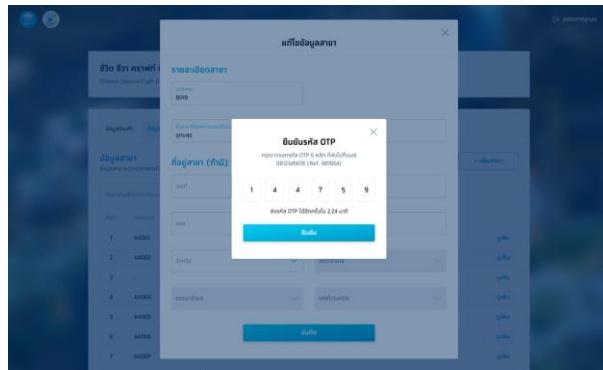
แก้ไขข้อมูลสาขา

ยืนยันรหัส OTP

กรุณากรอกรหัส OTP 6 หลัก ที่ส่งไปที่เบอร์ 081234xx78 (Ref: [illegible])

1 4 4 7 5 9

ส่งรหัส OTP ได้อีกครั้งใน 2.24 นาที

ยืนยัน

รายละเอียดสาขา

ที่อยู่สาขา (ถ้ามี)

บันทึก

ข้อมูลสาขา

+ เพิ่มสาขา

1 AA001
2 AA002
3
4 AA004
5 AA005
6 AA006
7 AA007

ดูเพิ่ม